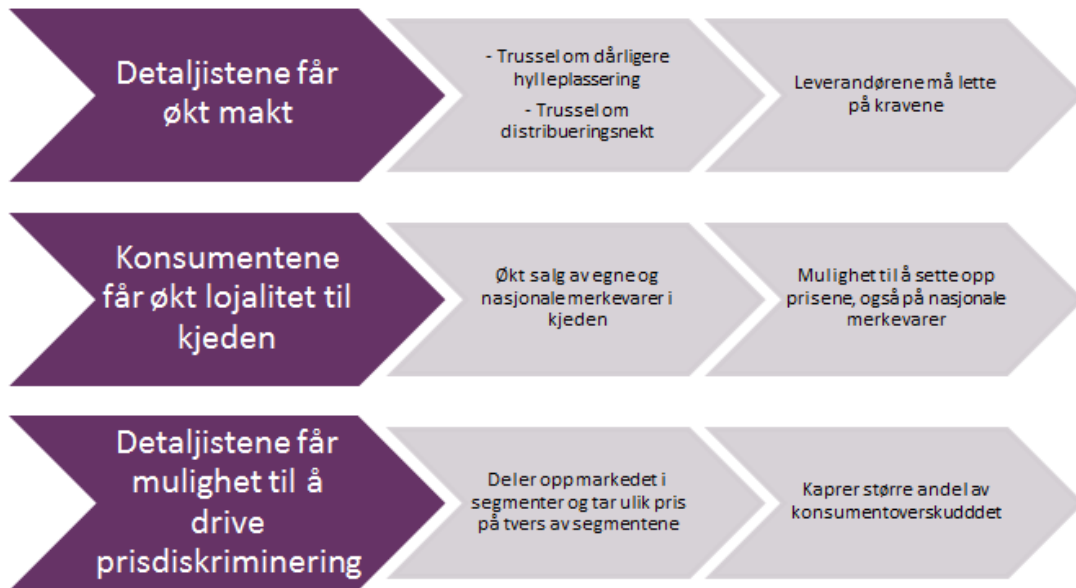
Detaljistene får økt makt

- Trussel om dårligere hylleplassering
- Trussel om distribueringsnekt

Leverandørene må lette på kravene

Konsumentene får økt lojalitet til kjeden

Økt salg av egne og nasjonale merkevarer i kjeden

Mulighet til å sette opp prisene, også på nasjonale merkevarer

Detaljistene får mulighet til å drive prisdiskriminering

Deler opp markedet i segmenter og tar ulik pris på tvers av segmentene

Kaprer større andel av konsumentoverskuddet